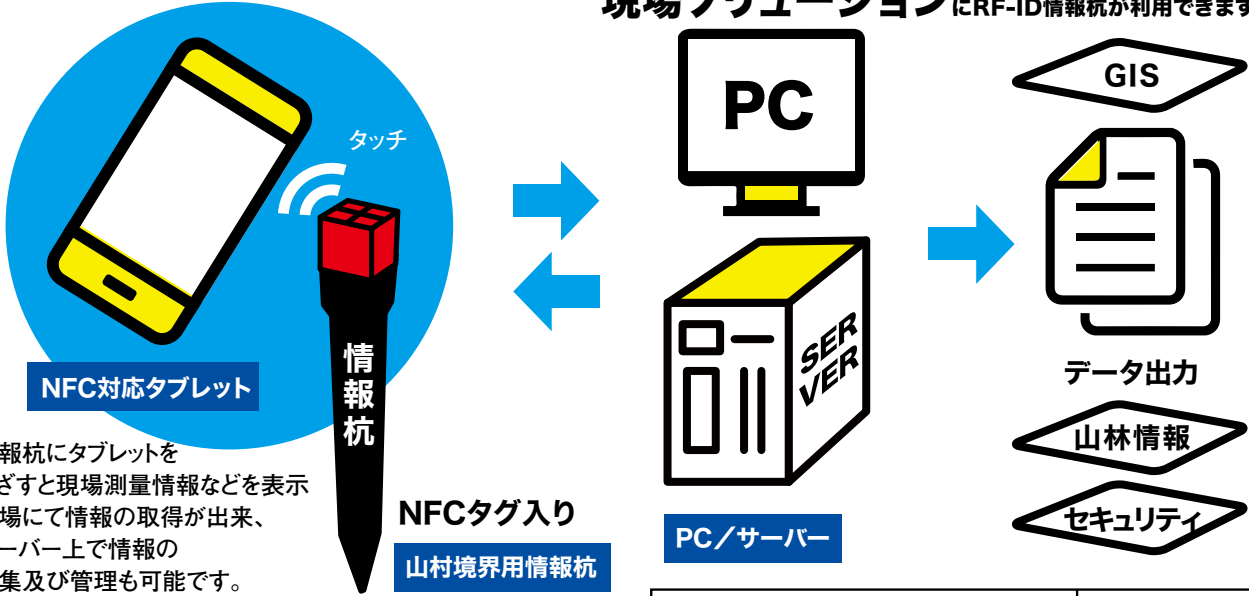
現場ソリューション にRF-ID情報杭が利用できます

タッチ

NFC対応タブレット

情報杭

報杭にタブレットを
ざすと現場測量情報などを表示
場にて情報の取得が出来、
ーバー上で情報の
集及び管理も可能です。

NFCタグ入り

山村境界用情報杭

PC

SERVER

PC／サーバー

GIS

データ出力

山林情報

セキュリティ